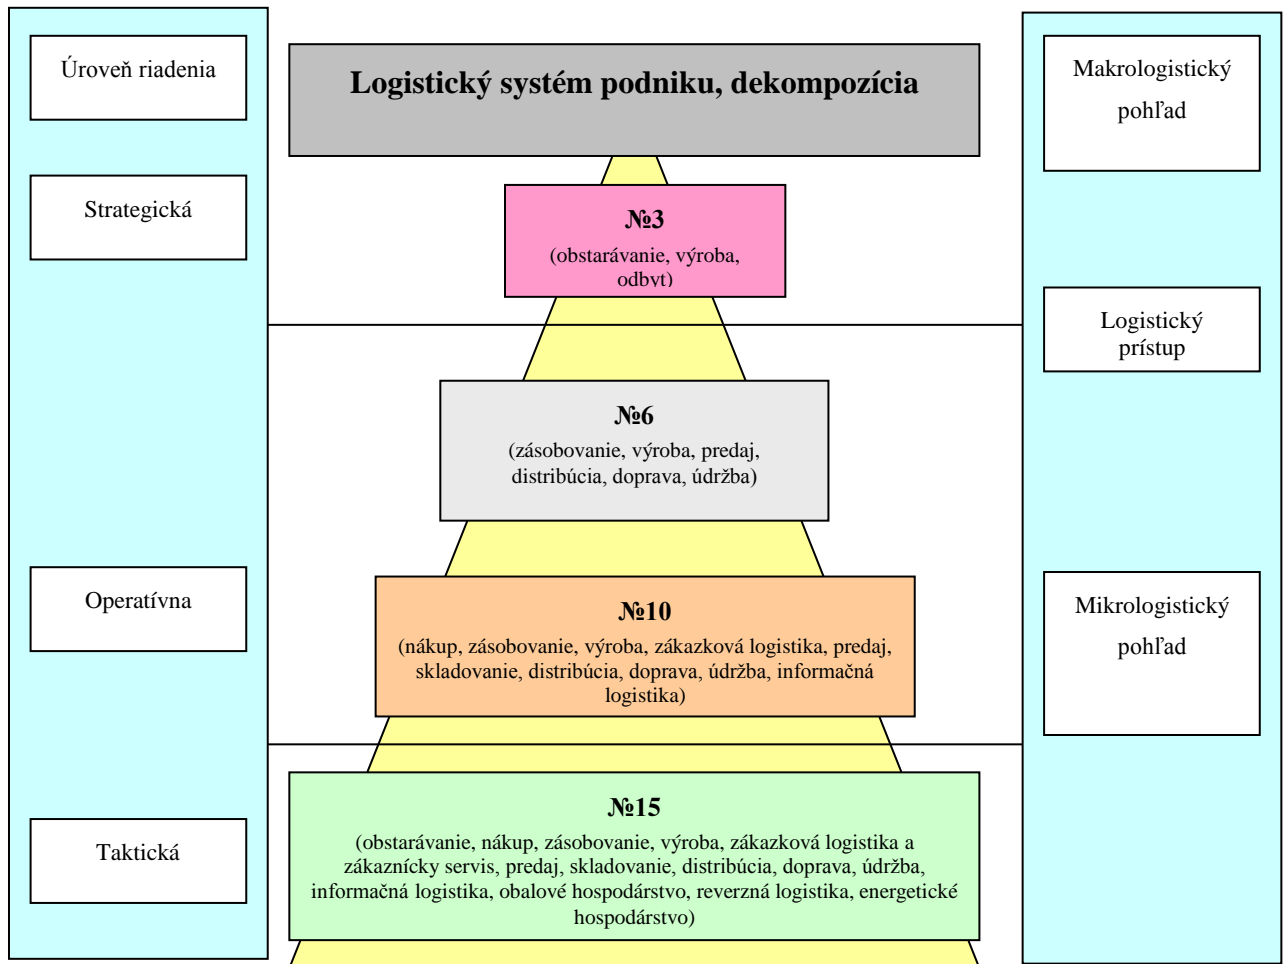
Úroveň riadenia

Strategická

Operatívna

Taktická

Logistický systém podniku, dekompozícia

№3
(obstarávanie, výroba, odbyt)

№6
(zásobovanie, výroba, predaj, distribúcia, doprava, údržba)

№10
(nákup, zásobovanie, výroba, zákazková logistika, predaj, skladovanie, distribúcia, doprava, údržba, informačná logistika)

№15
(obstarávanie, nákup, zásobovanie, výroba, zákazková logistika a zákaznícky servis, predaj, skladovanie, distribúcia, doprava, údržba, informačná logistika, obalové hospodárstvo, reverzná logistika, energetické hospodárstvo)

Makrologistický pohľad

Logistický prístup

Mikrologistický pohľad